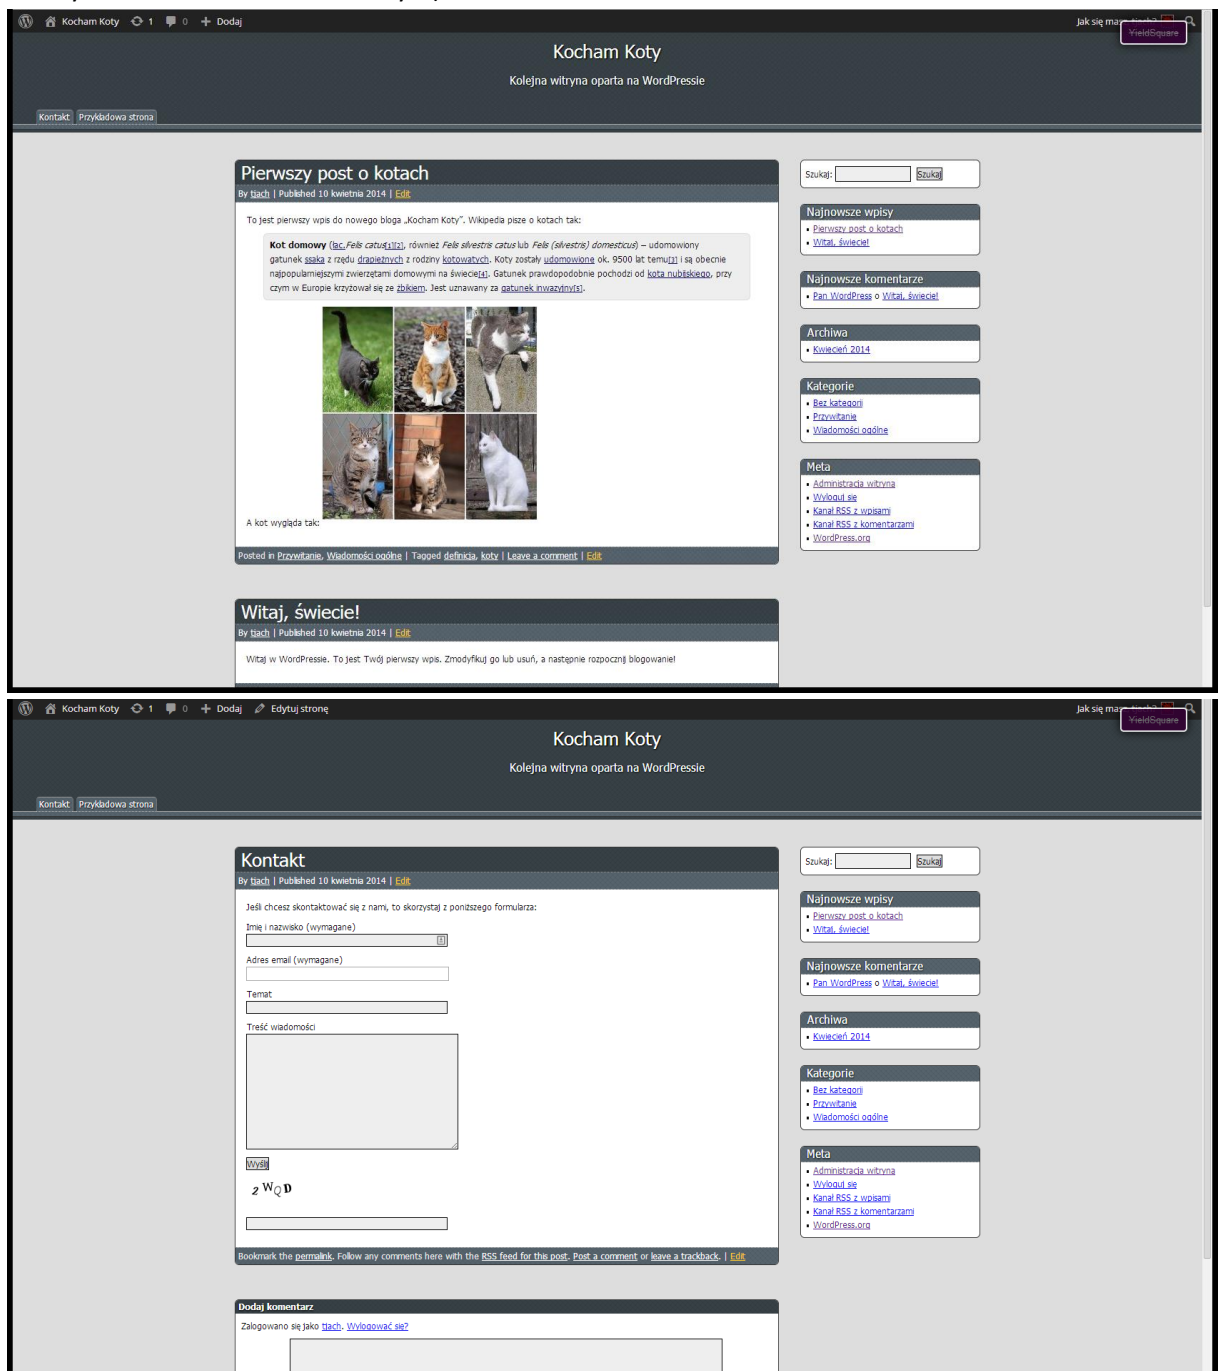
Kocham Koty 1 0 Dodaj

Jak się ma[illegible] YieldSquare

Kocham Koty

Kolejna witryna oparta na WordPressie

Kontakt Przykładowa strona

Pierwszy post o kotach

By tjach | Published 10 kwietnia 2014 | Edit

To jest pierwszy wpis do nowego bloga „Kocham Koty". Wikipedia pisze o kotach tak:

Kot domowy (łac. Felis catus[1][2], również Felis silvestris catus lub Felis (silvestris) domesticus) – udomowiony gatunek ssaka z rzędu drapieżnych z rodziny kotowatych. Koty zostały udomowione ok. 9500 lat temu[3] i są obecnie najpopularniejszymi zwierzętami domowymi na świecie[4]. Gatunek prawdopodobnie pochodzi od kota nubijskiego, przy czym w Europie krzyżował się ze żbikiem. Jest uznawany za gatunek inwazyjny[5].

A kot wygląda tak:

Posted in Przywitanie, Wiadomości ogólne | Tagged definicja, koty | Leave a comment | Edit

Witaj, świecie!

By tjach | Published 10 kwietnia 2014 | Edit

Witaj w WordPressie. To jest Twój pierwszy wpis. Zmodyfikuj go lub usuń, a następnie rozpocznij blogowanie!

Szukaj: Szukaj

Najnowsze wpisy
Pierwszy post o kotach
Witaj, świecie!

Najnowsze komentarze
Pan WordPress o Witaj, świecie!

Archiwa
Kwiecień 2014

Kategorie
Bez kategorii
Przywitanie
Wiadomości ogólne

Meta
Administracja witryną
Wyloguj się
Kanał RSS z wpisami
Kanał RSS z komentarzami
WordPress.org

Kocham Koty 1 0 Dodaj Edytuj stronę

Jak się ma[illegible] YieldSquare

Kocham Koty

Kolejna witryna oparta na WordPressie

Kontakt Przykładowa strona

Kontakt

By tjach | Published 10 kwietnia 2014 | Edit

Jeśli chcesz skontaktować się z nami, to skorzystaj z poniższego formularza:

Imię i nazwisko (wymagane)

Adres email (wymagane)

Temat

Treść wiadomości

Wyślij

2 W Q D

Bookmark the permalink. Follow any comments here with the RSS feed for this post. Post a comment or leave a trackback. | Edit

Dodaj komentarz

Zalogowano się jako tjach. Wylogować się?

Szukaj: Szukaj

Najnowsze wpisy
Pierwszy post o kotach
Witaj, świecie!

Najnowsze komentarze
Pan WordPress o Witaj, świecie!

Archiwa
Kwiecień 2014

Kategorie
Bez kategorii
Przywitanie
Wiadomości ogólne

Meta
Administracja witryną
Wyloguj się
Kanał RSS z wpisami
Kanał RSS z komentarzami
WordPress.org